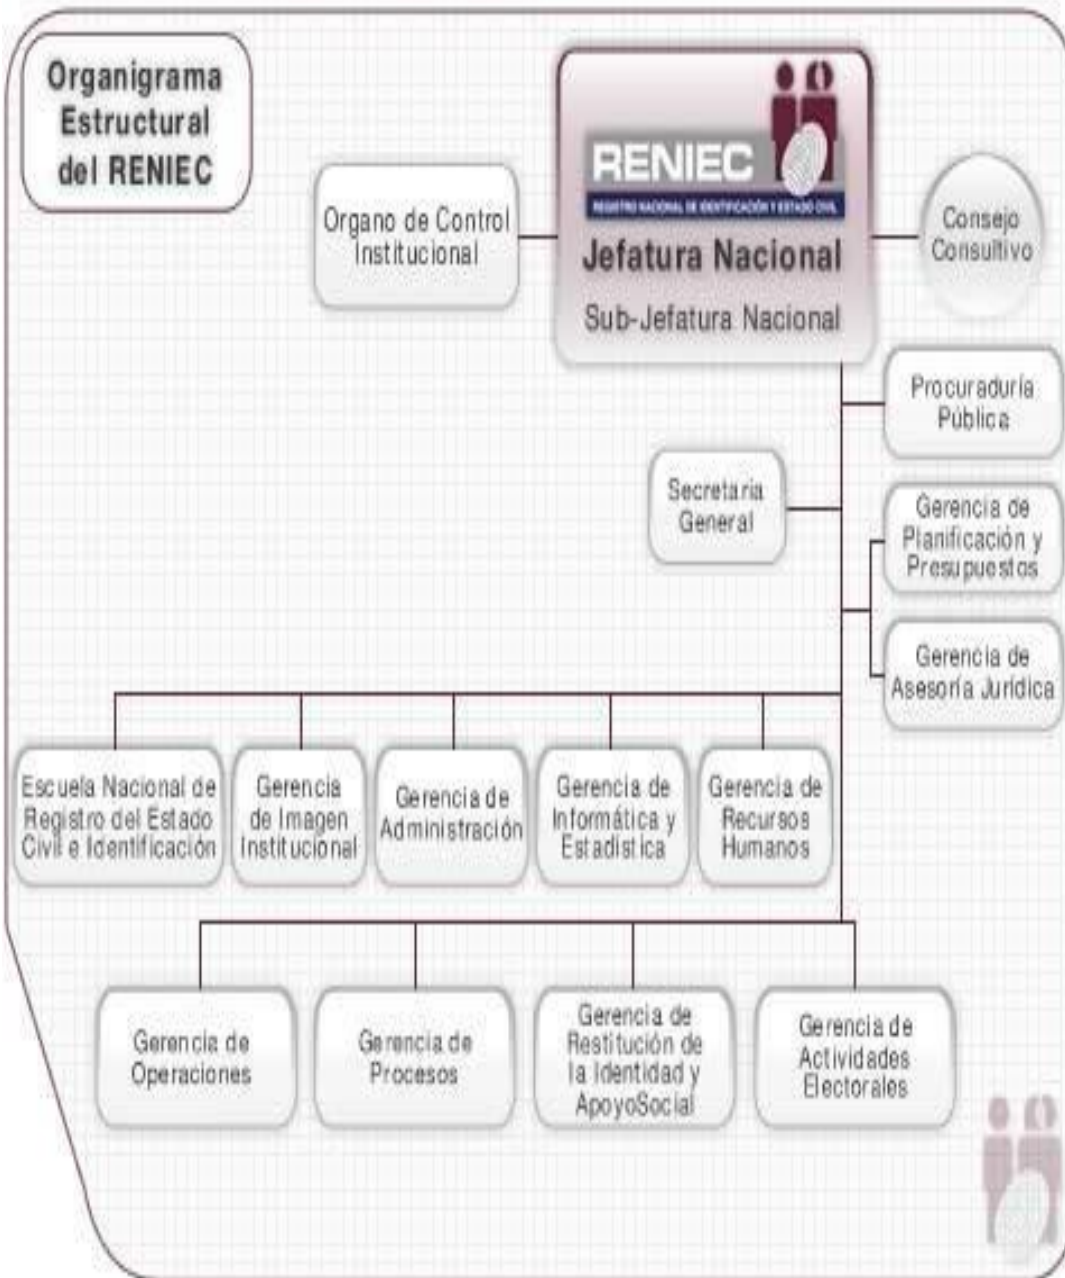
Organigrama Estructural del RENIEC

RENIEC
REGISTRO NACIONAL DE IDENTIFICACIÓN Y ESTADO CIVIL

Organo de Control Institucional

Jefatura Nacional

Sub-Jefatura Nacional

Consejo Consultivo

Procuraduría Pública

Secretaria General

Gerencia de Planificación y Presupuestos

Gerencia de Asesoría Jurídica

Escuela Nacional de Registro del Estado Civil e Identificación

Gerencia de Imagen Institucional

Gerencia de Administración

Gerencia de Informática y Estadística

Gerencia de Recursos Humanos

Gerencia de Operaciones

Gerencia de Procesos

Gerencia de Restitución de la Identidad y ApoyoSocial

Gerencia de Actividades Electorales